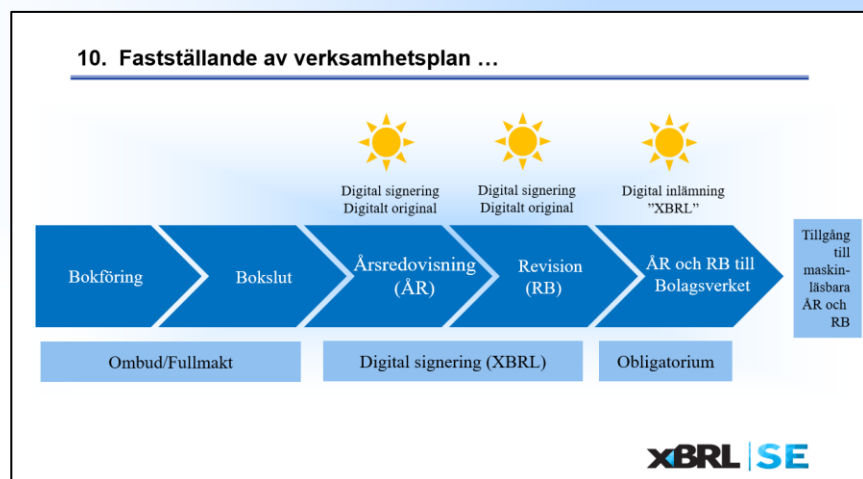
10. Fastställande av verksamhetsplan …

Digital signering
Digitalt original

Digital signering
Digitalt original

Digital inlämning
”XBRL”

Bokföring

Bokslut

Årsredovisning (ÅR)

Revision (RB)

ÅR och RB till Bolagsverket

Tillgång till maskinläsbara ÅR och RB

Ombud/Fullmakt

Digital signering (XBRL)

Obligatorium

XBRL | SE